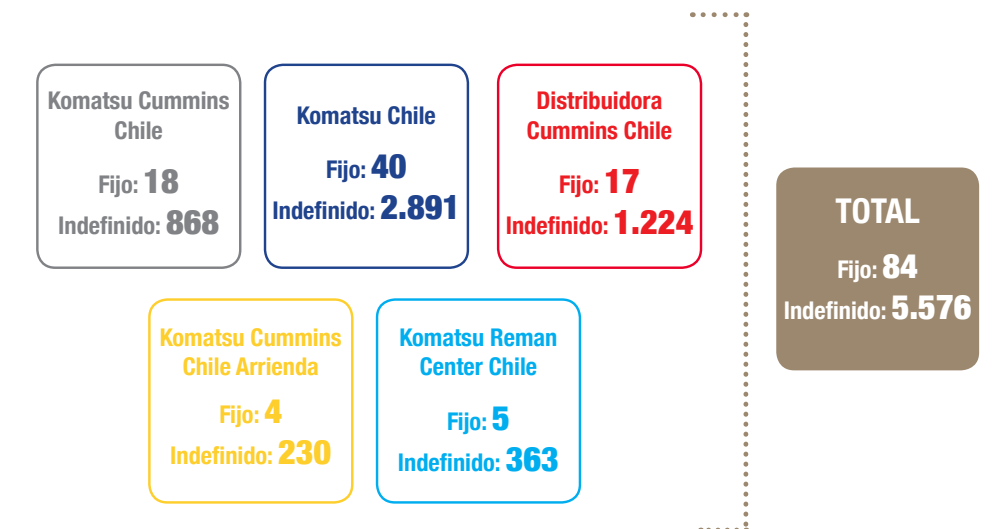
Komatsu Cummins Chile
Fijo: 18
Indefinido: 868

Komatsu Chile
Fijo: 40
Indefinido: 2.891

Distribuidora Cummins Chile
Fijo: 17
Indefinido: 1.224

Komatsu Cummins Chile Arrienda
Fijo: 4
Indefinido: 230

Komatsu Reman Center Chile
Fijo: 5
Indefinido: 363

TOTAL
Fijo: 84
Indefinido: 5.576